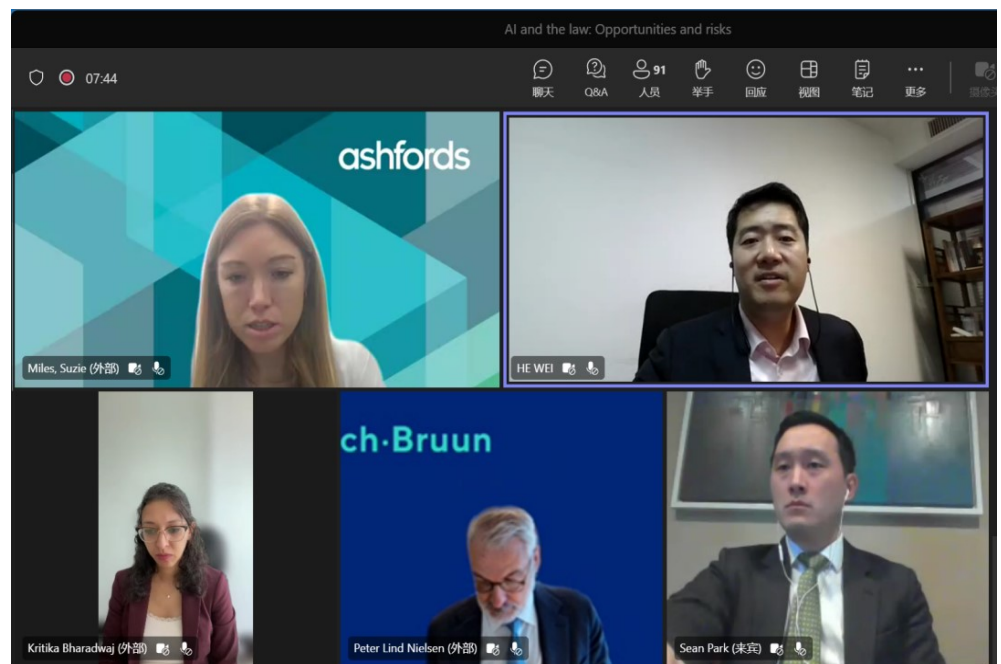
AI and the law: Opportunities and risks

07:44

聊天 Q&A 91 人员 举手 回应 视图 笔记 更多

ashfords

Miles, Suzie (外部)

HE WEI

ch·Bruun

Kritika Bharadwaj (外部)

Peter Lind Nielsen (外部)

Sean Park (来宾)